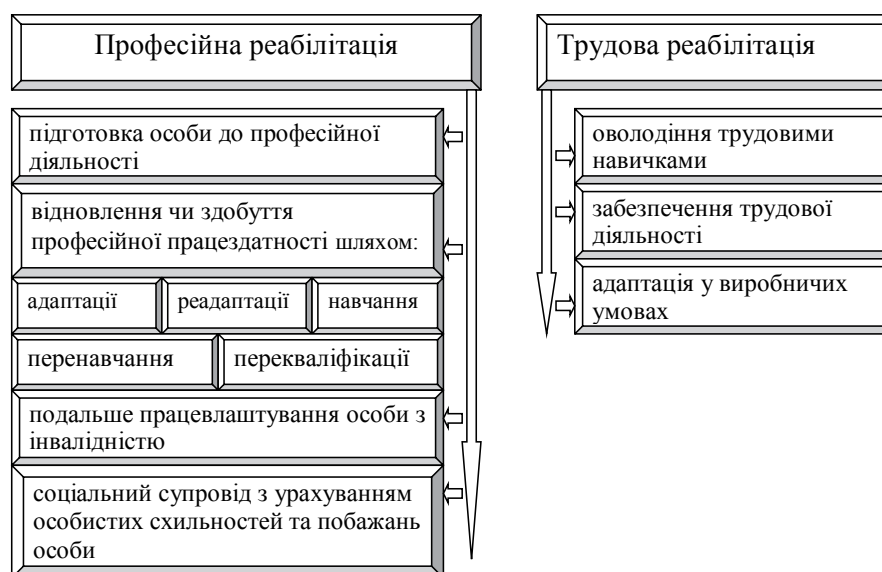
Професійна реабілітація

підготовка особи до професійної діяльності

відновлення чи здобуття професійної працездатності шляхом:

адаптації

реадаптації

навчання

перенавчання

перекваліфікації

подальше працевлаштування особи з інвалідністю

соціальний супровід з урахуванням особистих схильностей та побажань особи

Трудова реабілітація

оволодіння трудовими навичками

забезпечення трудової діяльності

адаптація у виробничих умовах